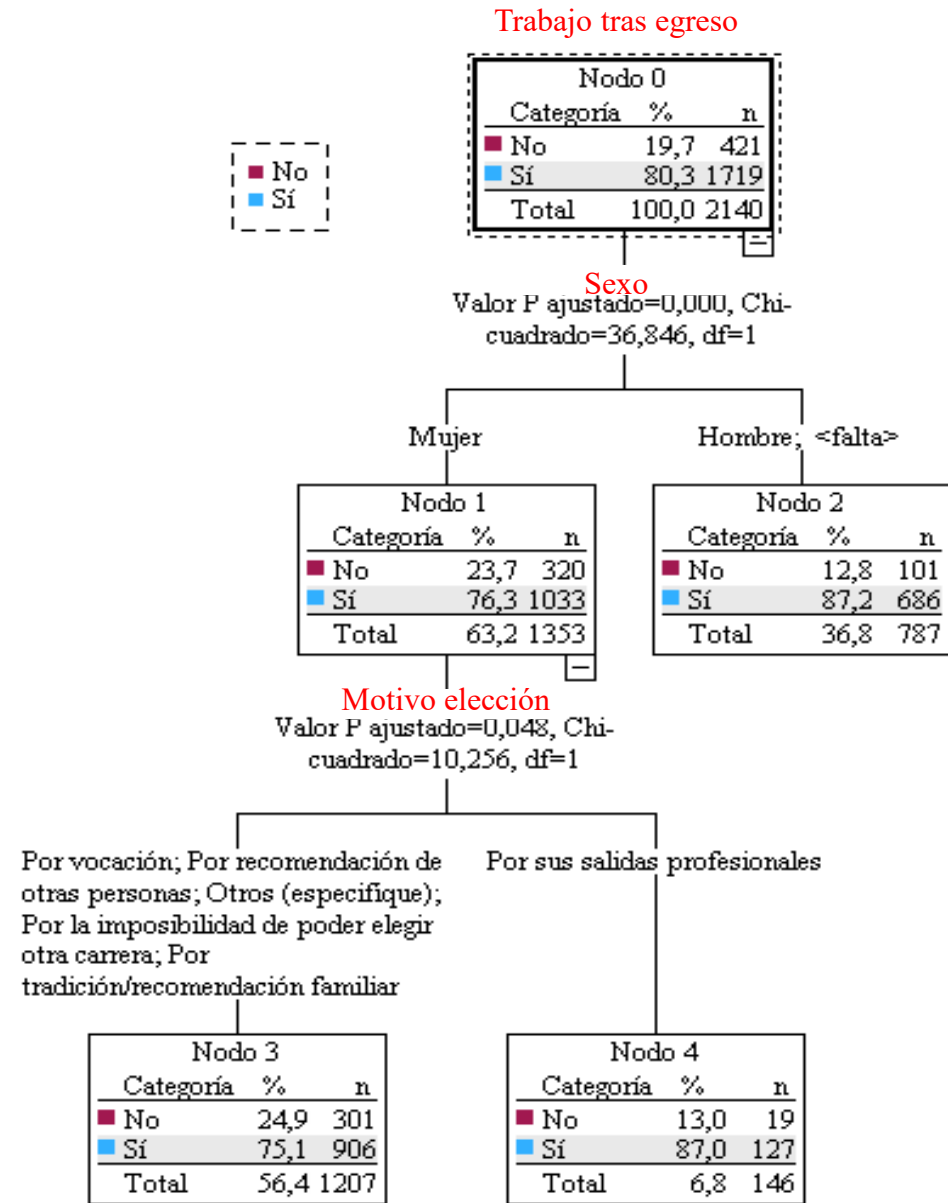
Trabajo tras egreso

No
Sí

Nodo 0

| Categoría | % | n |
|---|---|---|
| No | 19,7 | 421 |
| Sí | 80,3 | 1719 |
| Total | 100,0 | 2140 |

Sexo
Valor P ajustado=0,000, Chi-cuadrado=36,846, df=1

Mujer

Hombre; <falta>

Nodo 1

| Categoría | % | n |
|---|---|---|
| No | 23,7 | 320 |
| Sí | 76,3 | 1033 |
| Total | 63,2 | 1353 |

Nodo 2

| Categoría | % | n |
|---|---|---|
| No | 12,8 | 101 |
| Sí | 87,2 | 686 |
| Total | 36,8 | 787 |

Motivo elección
Valor P ajustado=0,048, Chi-cuadrado=10,256, df=1

Por vocación; Por recomendación de otras personas; Otros (especifique); Por la imposibilidad de poder elegir otra carrera; Por tradición/recomendación familiar

Por sus salidas profesionales

Nodo 3

| Categoría | % | n |
|---|---|---|
| No | 24,9 | 301 |
| Sí | 75,1 | 906 |
| Total | 56,4 | 1207 |

Nodo 4

| Categoría | % | n |
|---|---|---|
| No | 13,0 | 19 |
| Sí | 87,0 | 127 |
| Total | 6,8 | 146 |